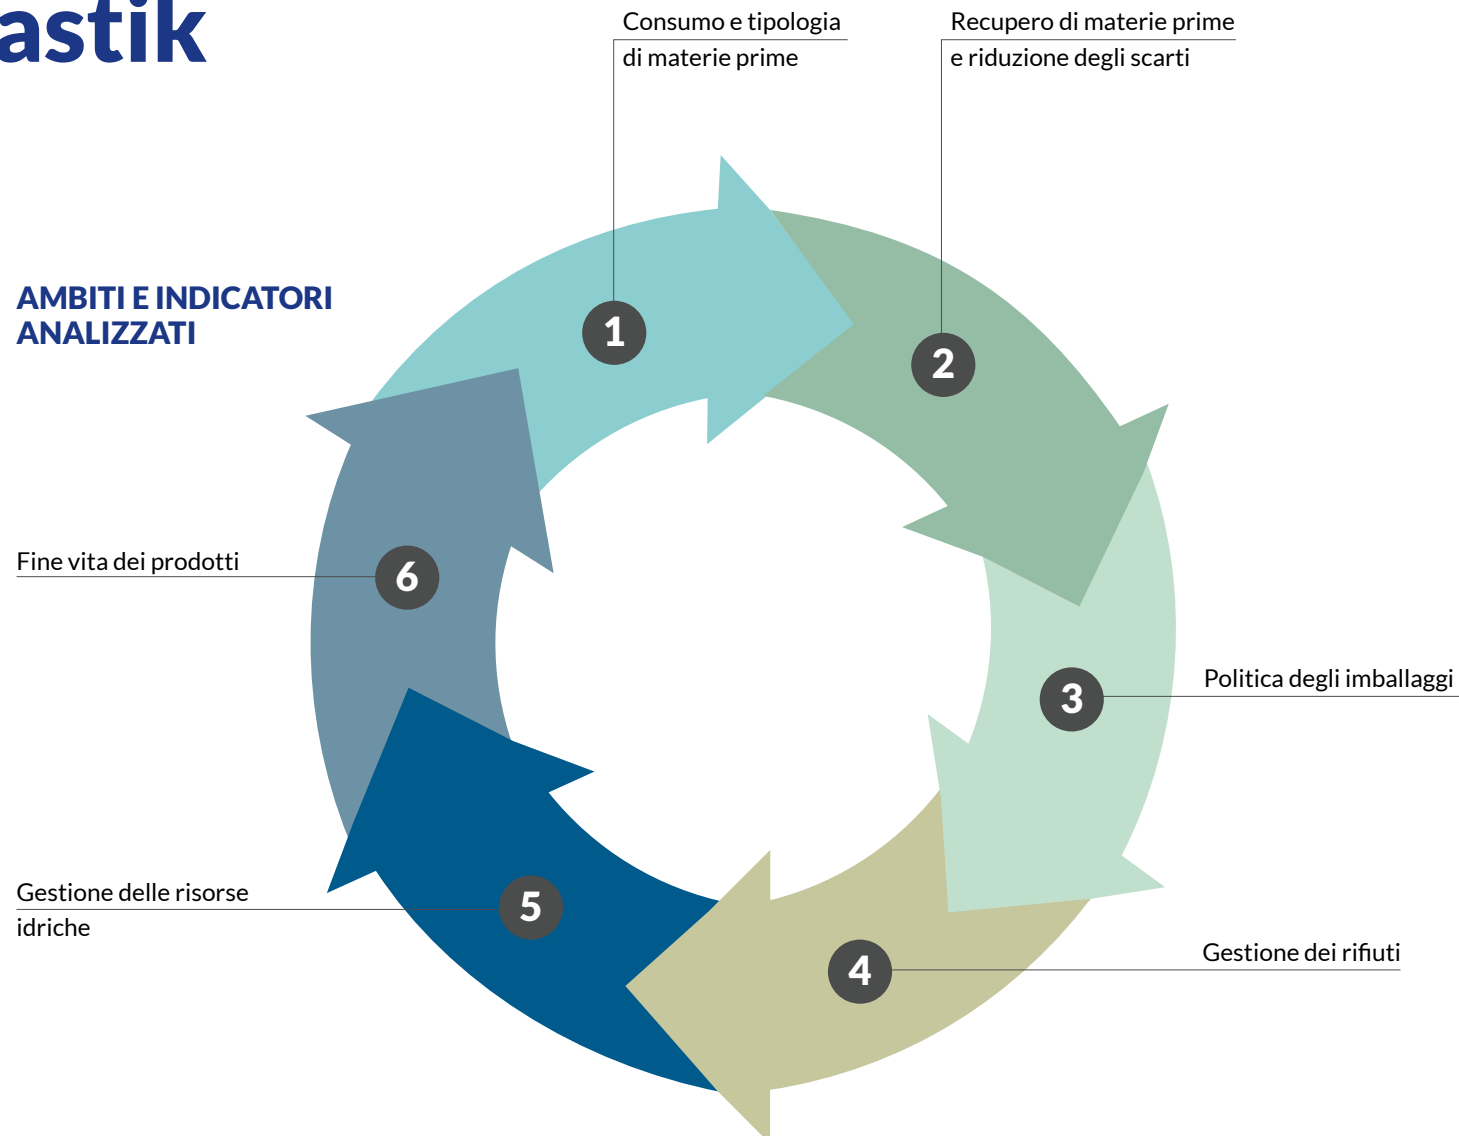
astik

AMBITI E INDICATORI ANALIZZATI

Consumo e tipologia di materie prime

Recupero di materie prime e riduzione degli scarti

1

2

Fine vita dei prodotti

6

3

Politica degli imballaggi

Gestione delle risorse idriche

5

4

Gestione dei rifiuti